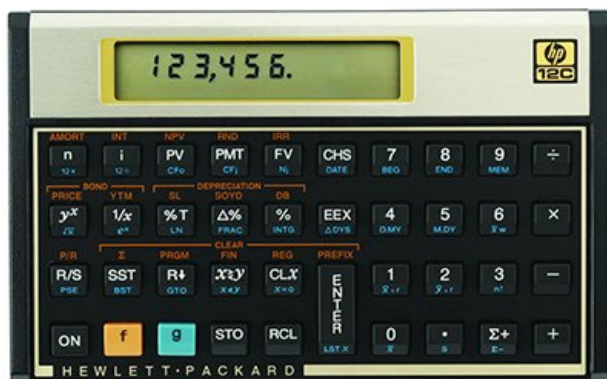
123,456.

hp
12C

AMORT INT NPV RND IRR

n i PV PMT FV CHS 7 8 9 ÷

12× 12÷ CFo CFj Nj DATE BEG END MEM

BOND DEPRECIATION

PRICE YTM SL SOYD DB

$y^x$ $1/x$ %T Δ% % EEX 4 5 6 ×

$\sqrt{x}$ $e^x$ LN FRAC INTG ΔDYS D.MY M.DY $\bar{x}w$

CLEAR

P/R Σ PRGM FIN REG PREFIX

R/S SST R↓ $x \gtrless y$ CLx ENTER 1 2 3 −

PSE BST GTO $x \leq y$ $x=0$ $\hat{x},r$ $\hat{y},r$ $n!$

ON f g STO RCL 0 • Σ+ +

LSTx $\bar{x}$ s Σ−

HEWLETT·PACKARD